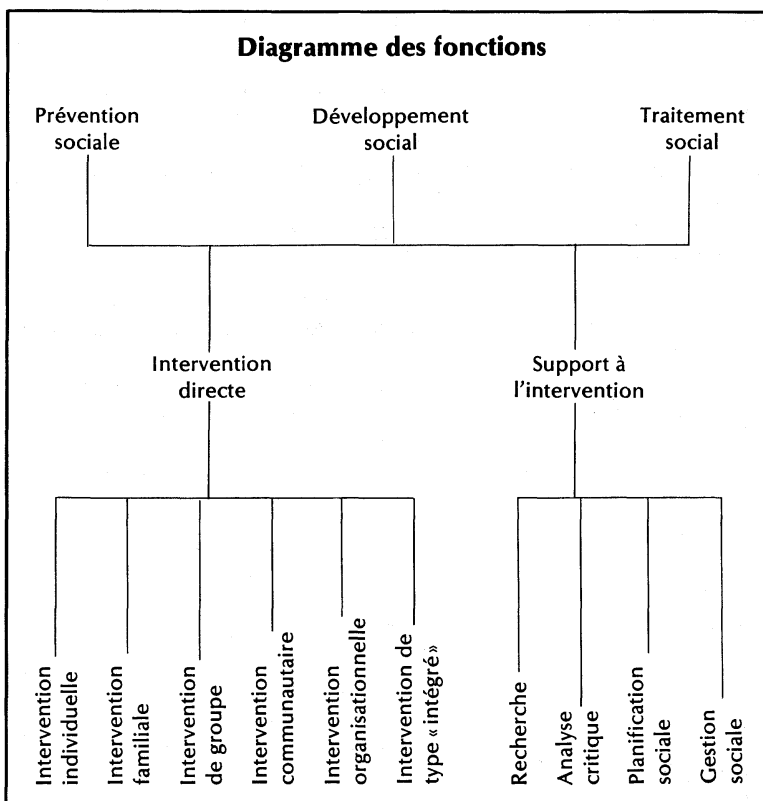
Diagramme des fonctions

Prévention sociale

Développement social

Traitement social

Intervention directe

Support à l'intervention

Intervention individuelle

Intervention familiale

Intervention de groupe

Intervention communautaire

Intervention organisationnelle

Intervention de type « intégré »

Recherche

Analyse critique

Planification sociale

Gestion sociale